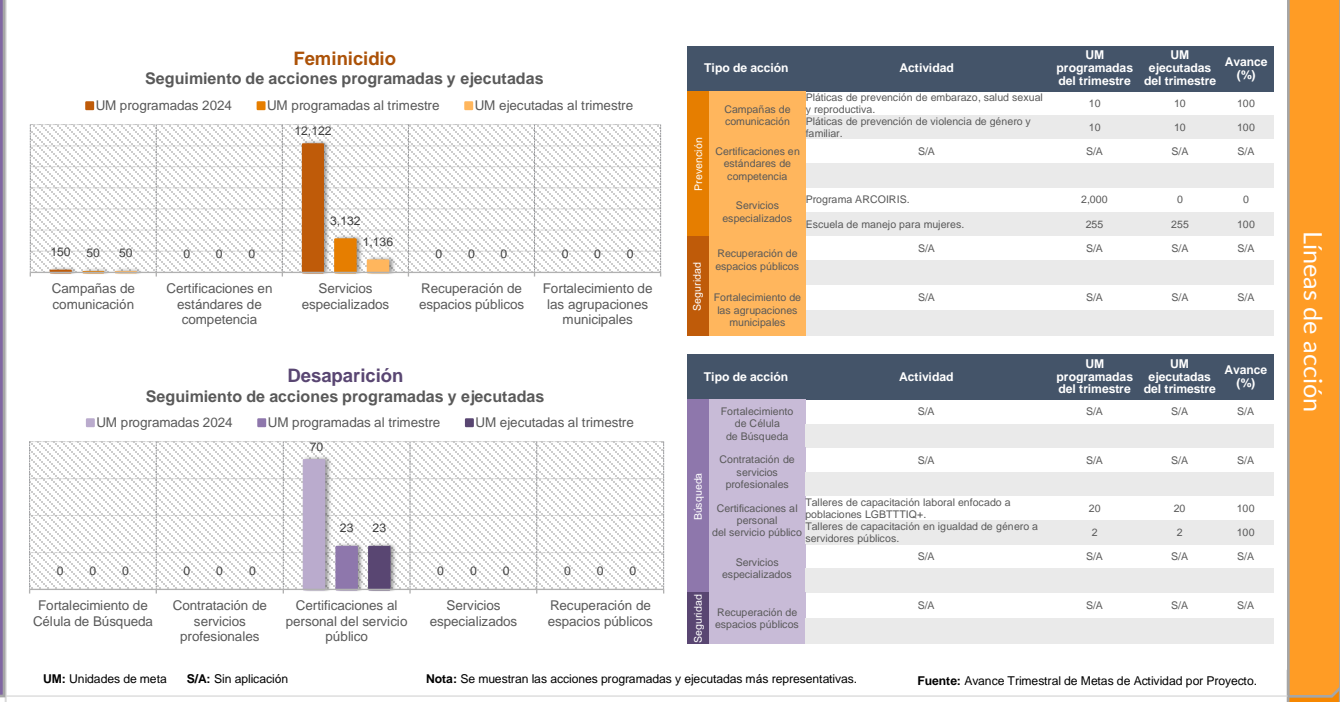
Feminicidio
Seguimiento de acciones programadas y ejecutadas

UM programadas 2024 UM programadas al trimestre UM ejecutadas al trimestre

150 50 50 0 0 0 12,122 3,132 1,136 0 0 0 0 0 0

Campañas de comunicación
Certificaciones en estándares de competencia
Servicios especializados
Recuperación de espacios públicos
Fortalecimiento de las agrupaciones municipales

| | Tipo de acción | Actividad | UM programadas del trimestre | UM ejecutadas del trimestre | Avance (%) |
|---|---|---|---|---|---|
| Prevención | Campañas de comunicación | Pláticas de prevención de embarazo, salud sexual y reproductiva. | 10 | 10 | 100 |
| | | Pláticas de prevención de violencia de género y familiar. | 10 | 10 | 100 |
| | Certificaciones en estándares de competencia | S/A | S/A | S/A | S/A |
| | Servicios especializados | Programa ARCOIRIS. | 2,000 | 0 | 0 |
| | | Escuela de manejo para mujeres. | 255 | 255 | 100 |
| Seguridad | Recuperación de espacios públicos | S/A | S/A | S/A | S/A |
| | Fortalecimiento de las agrupaciones municipales | S/A | S/A | S/A | S/A |

Desaparición
Seguimiento de acciones programadas y ejecutadas

UM programadas 2024 UM programadas al trimestre UM ejecutadas al trimestre

0 0 0 0 0 0 70 23 23 0 0 0 0 0 0

Fortalecimiento de Célula de Búsqueda
Contratación de servicios profesionales
Certificaciones al personal del servicio público
Servicios especializados
Recuperación de espacios públicos

| | Tipo de acción | Actividad | UM programadas del trimestre | UM ejecutadas del trimestre | Avance (%) |
|---|---|---|---|---|---|
| Búsqueda | Fortalecimiento de Célula de Búsqueda | S/A | S/A | S/A | S/A |
| | Contratación de servicios profesionales | S/A | S/A | S/A | S/A |
| | Certificaciones al personal del servicio público | Talleres de capacitación laboral enfocado a poblaciones LGBTTTIQ+. | 20 | 20 | 100 |
| | | Talleres de capacitación en igualdad de género a servidores públicos. | 2 | 2 | 100 |
| | Servicios especializados | S/A | S/A | S/A | S/A |
| Seguridad | Recuperación de espacios públicos | S/A | S/A | S/A | S/A |

UM: Unidades de meta S/A: Sin aplicación Nota: Se muestran las acciones programadas y ejecutadas más representativas. Fuente: Avance Trimestral de Metas de Actividad por Proyecto.

Líneas de acción